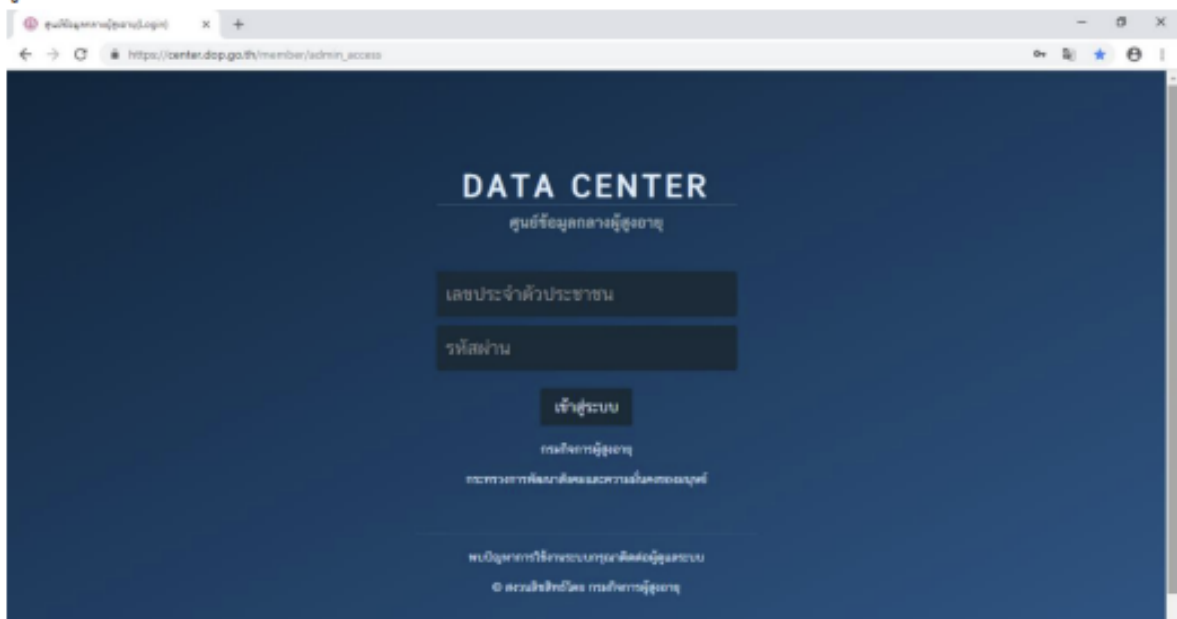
ศูนย์ข้อมูลกลางผู้สูงอายุ(Login)
https://center.dop.go.th/member/admin_access

DATA CENTER
ศูนย์ข้อมูลกลางผู้สูงอายุ

เลขประจำตัวประชาชน
รหัสผ่าน
เข้าสู่ระบบ

กรมกิจการผู้สูงอายุ
กระทรวงการพัฒนาสังคมและความมั่นคงของมนุษย์

พบปัญหาการใช้งานระบบกรุณาติดต่อผู้ดูแลระบบ
© สงวนลิขสิทธิ์โดย กรมกิจการผู้สูงอายุ